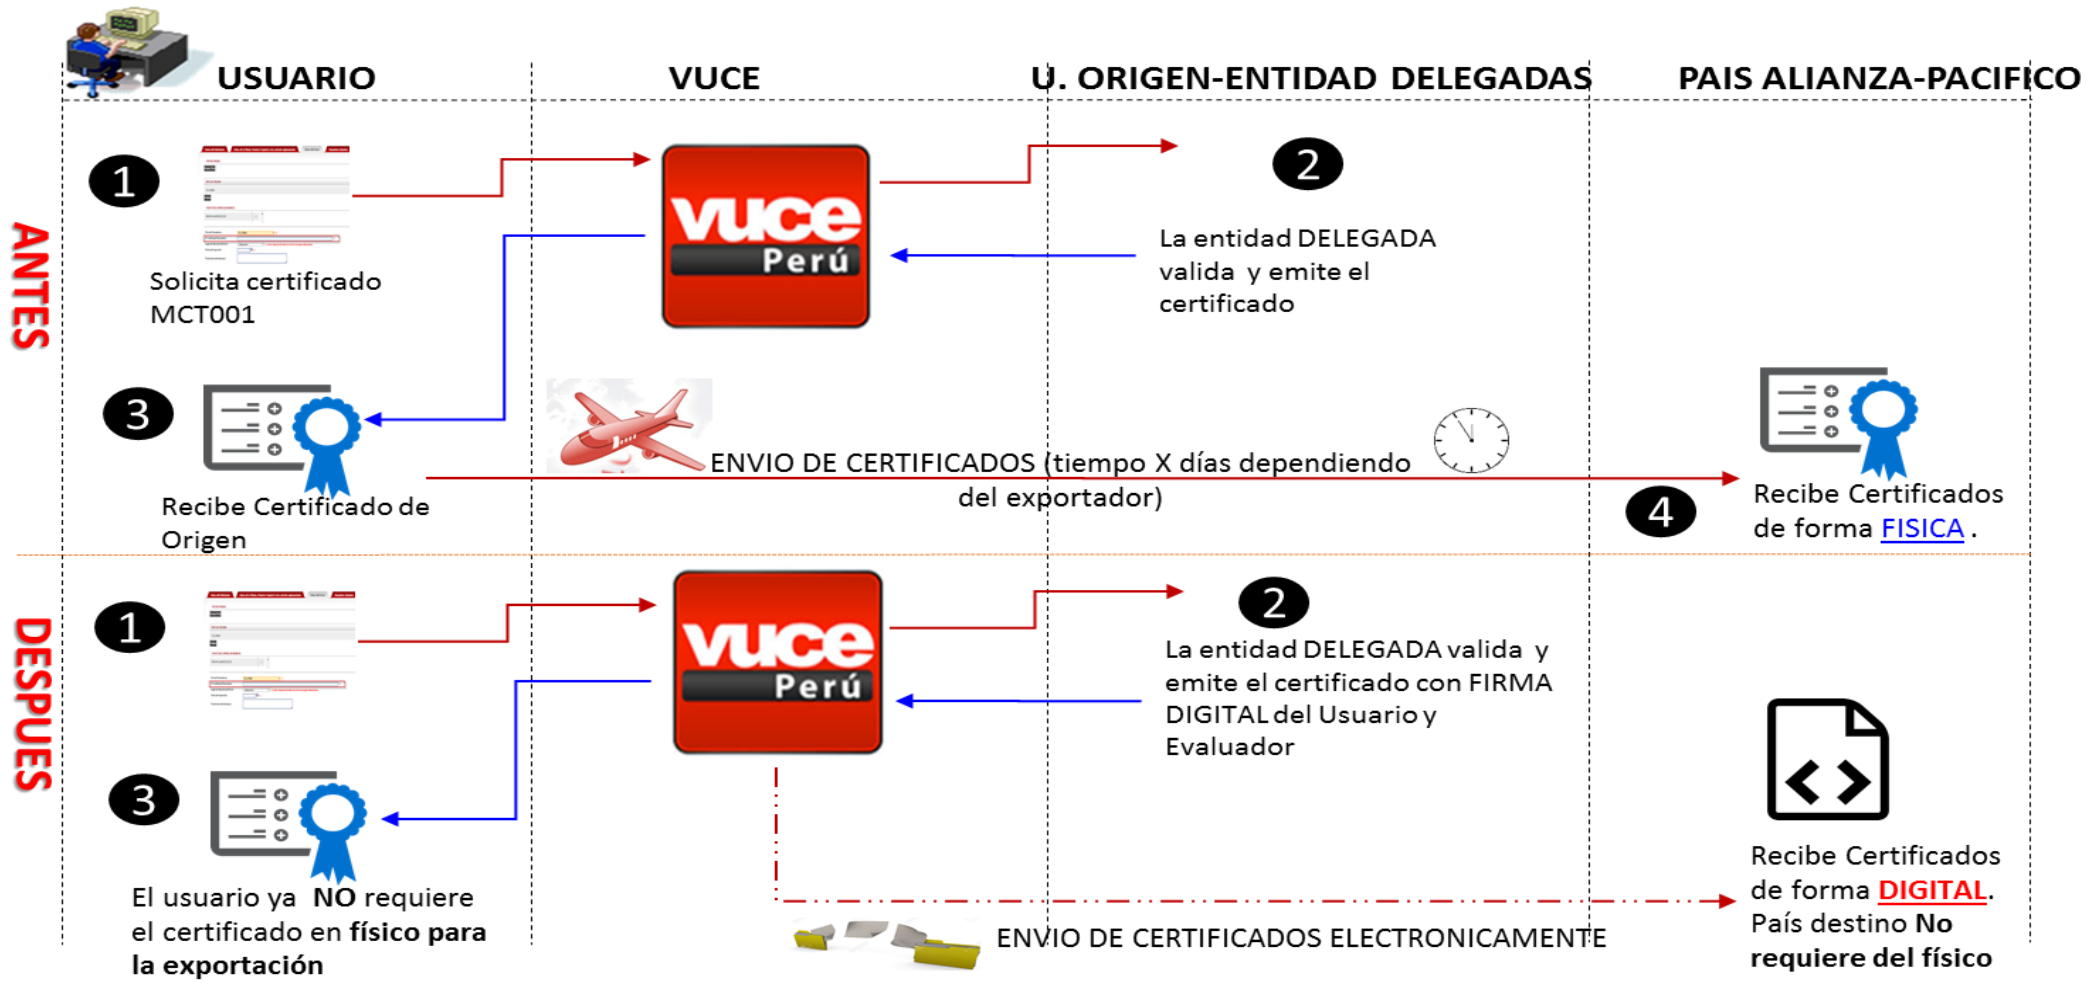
USUARIO

VUCE

U. ORIGEN-ENTIDAD DELEGADAS

PAIS ALIANZA-PACIFICO

ANTES

1

Solicita certificado MCT001

vuce Perú

2

La entidad DELEGADA valida y emite el certificado

3

Recibe Certificado de Origen

ENVIO DE CERTIFICADOS (tiempo X días dependiendo del exportador)

4

Recibe Certificados de forma FISICA .

DESPUES

1

vuce Perú

2

La entidad DELEGADA valida y emite el certificado con FIRMA DIGITAL del Usuario y Evaluador

3

El usuario ya NO requiere el certificado en físico para la exportación

ENVIO DE CERTIFICADOS ELECTRONICAMENTE

Recibe Certificados de forma DIGITAL. País destino No requiere del físico